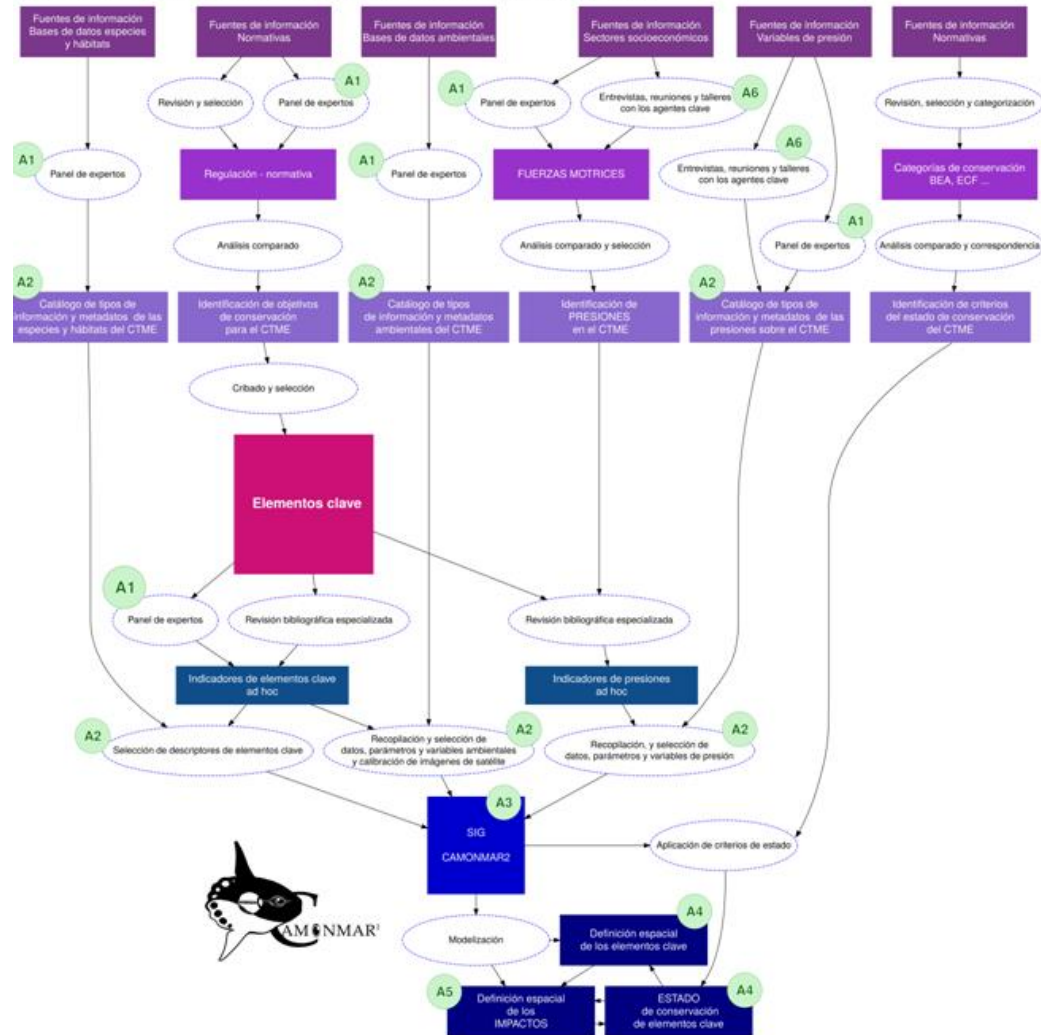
Fuentes de información
Bases de datos especies y hábitats

Fuentes de información
Normativas

Fuentes de información
Bases de datos ambientales

Fuentes de información
Sectores socioeconómicos

Fuentes de información
Variables de presión

Fuentes de información
Normativas

Revisión y selección

A1
Panel de expertos

A1
Panel de expertos

A6
Entrevistas, reuniones y talleres con los agentes clave

Revisión, selección y categorización

A1
Panel de expertos

Regulación - normativa

A1
Panel de expertos

FUERZAS MOTRICES

A6
Entrevistas, reuniones y talleres con los agentes clave

Categorías de conservación
BEA, ECF ...

Análisis comparado

Análisis comparado y selección

A1
Panel de expertos

Análisis comparado y correspondencia

A2
Catálogo de tipos de información y metadatos de las especies y hábitats del CTME

Identificación de objetivos de conservación para el CTME

A2
Catálogo de tipos de información y metadatos ambientales del CTME

Identificación de PRESIONES en el CTME

A2
Catálogo de tipos de información y metadatos de las presiones sobre el CTME

Identificación de criterios del estado de conservación del CTME

Cribado y selección

Elementos clave

A1
Panel de expertos

Revisión bibliográfica especializada

Revisión bibliográfica especializada

Indicadores de elementos clave ad hoc

Indicadores de presiones ad hoc

A2
Selección de descriptores de elementos clave

A2
Recopilación y selección de datos, parámetros y variables ambientales y calibración de imágenes de satélite

A2
Recopilación, y selección de datos, parámetros y variables de presión

A3
SIG
CAMONMAR2

Aplicación de criterios de estado

CAMONMAR¹

Modelización

A4
Definición espacial de los elementos clave

A5
Definición espacial de los IMPACTOS

A4
ESTADO de conservación de elementos clave